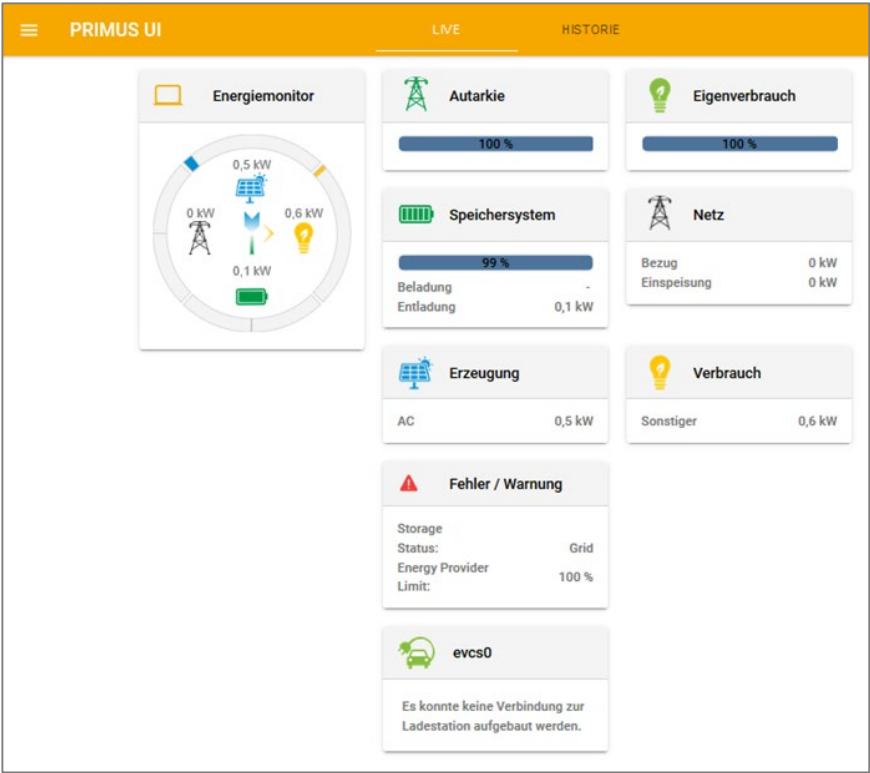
PRIMUS UI
LIVE
HISTORIE

Energiemonitor
0,5 kW
0 kW
0,6 kW
0,1 kW

Autarkie
100 %

Eigenverbrauch
100 %

Speichersystem
99 %
Beladung -
Entladung 0,1 kW

Netz
Bezug 0 kW
Einspeisung 0 kW

Erzeugung
AC 0,5 kW

Verbrauch
Sonstiger 0,6 kW

Fehler / Warnung
Storage
Status: Grid
Energy Provider Limit: 100 %

evcs0
Es konnte keine Verbindung zur Ladestation aufgebaut werden.